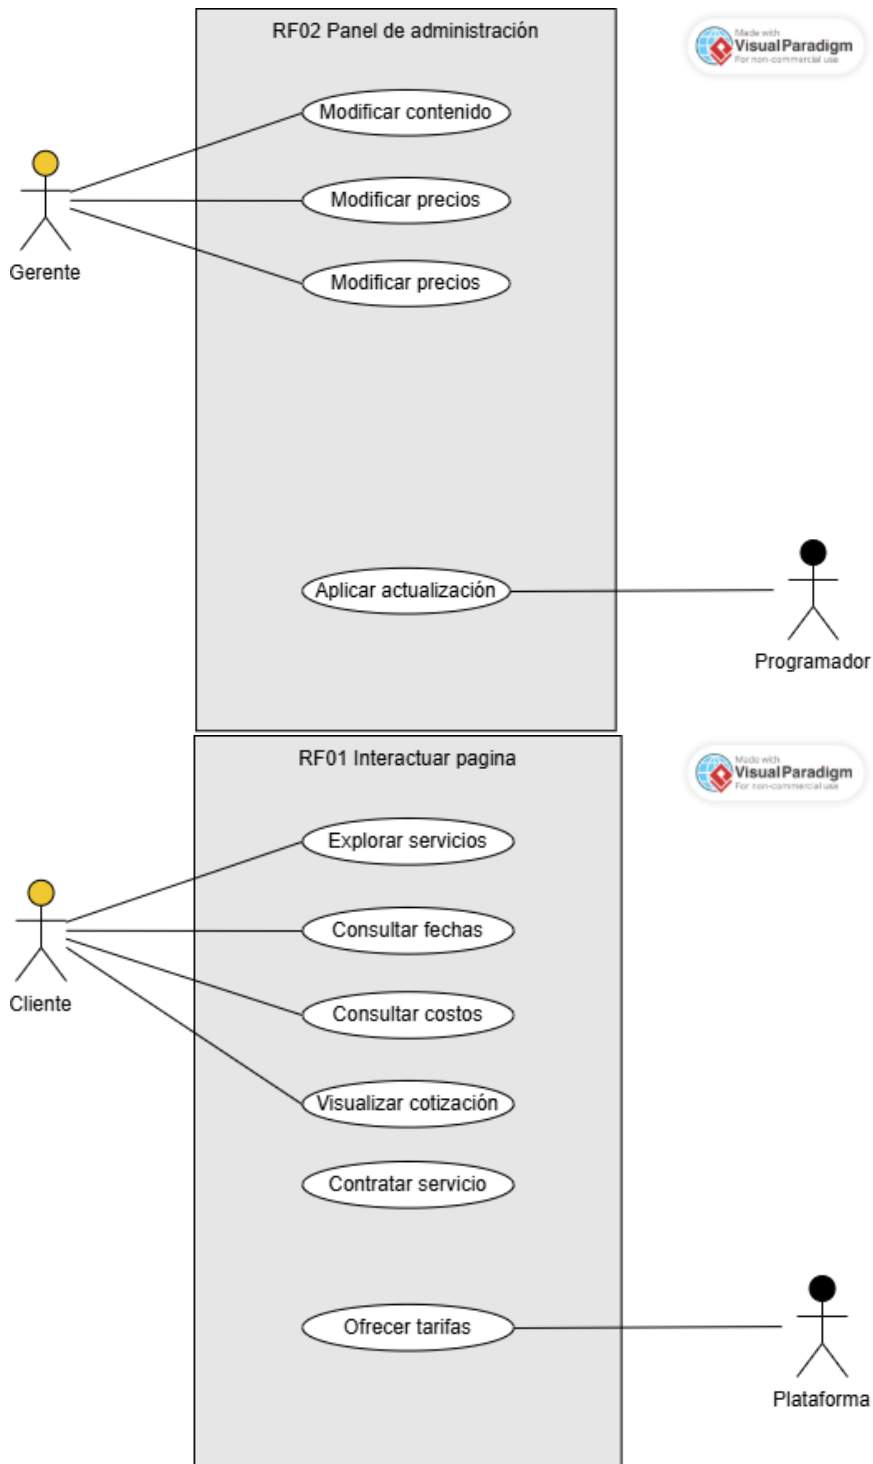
RF02 Panel de administración

Made with Visual Paradigm For non-commercial use

Modificar contenido

Modificar precios

Modificar precios

Gerente

Aplicar actualización

Programador

RF01 Interactuar pagina

Made with Visual Paradigm For non-commercial use

Explorar servicios

Consultar fechas

Consultar costos

Visualizar cotización

Contratar servicio

Cliente

Ofrecer tarifas

Plataforma